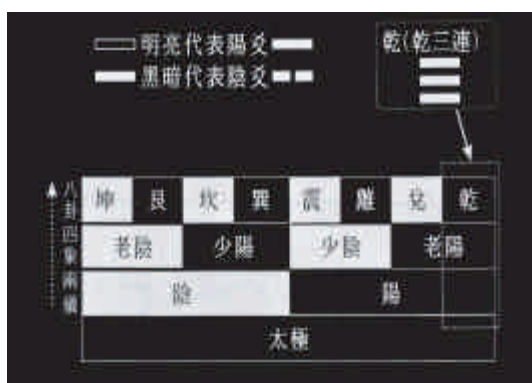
明亮代表陽爻
黑暗代表陰爻

乾(乾三連)

八卦
四象
兩儀

| 坤 | 艮 | 坎 | 巽 | 震 | 離 | 兌 | 乾 |
|---|---|---|---|---|---|---|---|
| 老陰 | | 少陽 | | 少陰 | | 老陽 | |
| 陰 | | | | 陽 | | | |
| 太極 | | | | | | | |